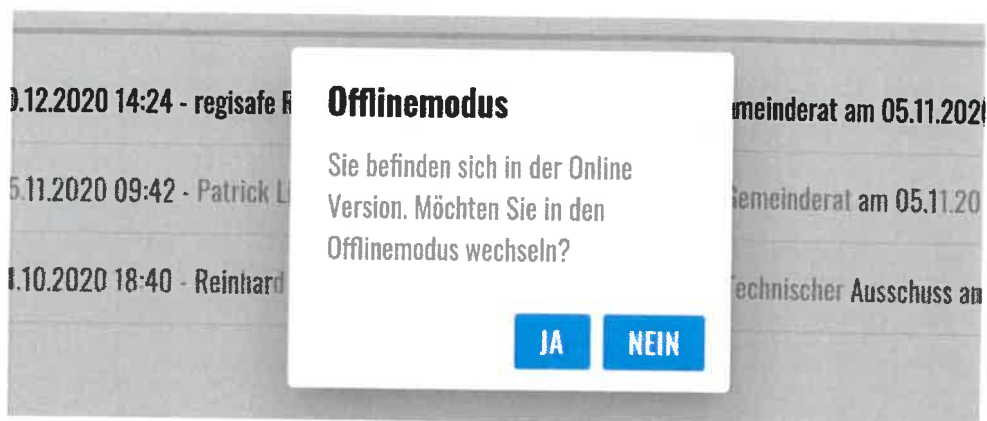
).12.2020 14:24 - regisafe R

Offlinemodus

Sie befinden sich in der Online Version. Möchten Sie in den Offlinemodus wechseln?

JA NEIN

meinderat am 05.11.202(

5.11.2020 09:42 - Patrick Li

Gemeinderat am 05.11.20

1.10.2020 18:40 - Reinhard

Technischer Ausschuss an